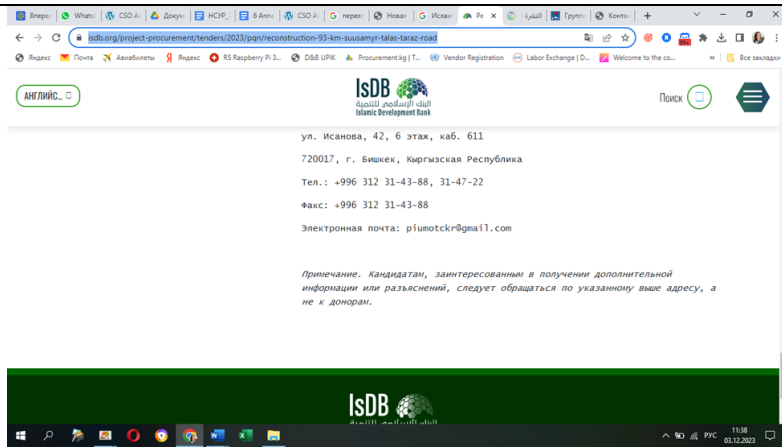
Вперо | Whats | CSO A | Докум | НСУР | 6 Anni | CSO A | перев | Новая | Ислам | Re | الشارقة | Групп | Конто | +

isdb.org/project-procurement/tenders/2023/pqn/reconstruction-93-km-suusamyr-talas-taraz-road

Яндекс | Почта | Авиабилеты | Яндекс | RS Raspberry Pi 3... | D&B UPIK | Procurement.kg | T... | Vendor Registration | Labor Exchange | Da... | Welcome to the co... | Все закладки

АНГЛИЙС...

IsDB
البنك الإسلامي للتنمية
Islamic Development Bank

Поиск

ул. Исанова, 42, 6 этаж, каб. 611

720017, г. Бишкек, Кыргызская Республика

Тел.: +996 312 31-43-88, 31-47-22

Факс: +996 312 31-43-88

Электронная почта: piumotckr@gmail.com

Примечание. Кандидатам, заинтересованным в получении дополнительной информации или разъяснений, следует обращаться по указанному выше адресу, а не к донорам.

IsDB
البنك الإسلامي للتنمية

РУС 11:38 03.12.2023